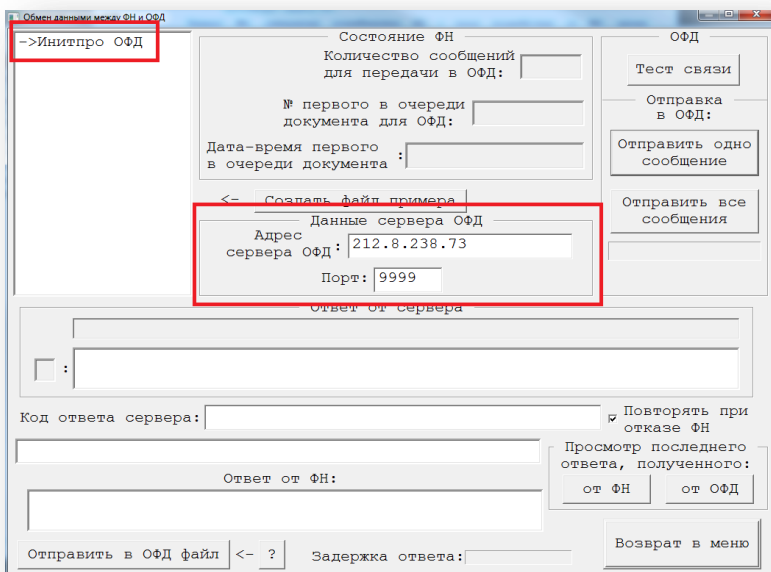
Обмен данными между ФН и ОФД

->Инитпро ОФД

Состояние ФН

Количество сообщений для передачи в ОФД:

№ первого в очереди документа для ОФД:

Дата-время первого в очереди документа :

<- Создать файл примера

Данные сервера ОФД

Адрес сервера ОФД: 212.8.238.73

Порт: 9999

ОФД

Тест связи

Отправка в ОФД:

Отправить одно сообщение

Отправить все сообщения

Ответ от сервера

:

Код ответа сервера:

Повторять при отказе ФН

Просмотр последнего ответа, полученного:

от ФН

от ОФД

Ответ от ФН:

Отправить в ОФД файл

<-

?

Задержка ответа:

Возврат в меню